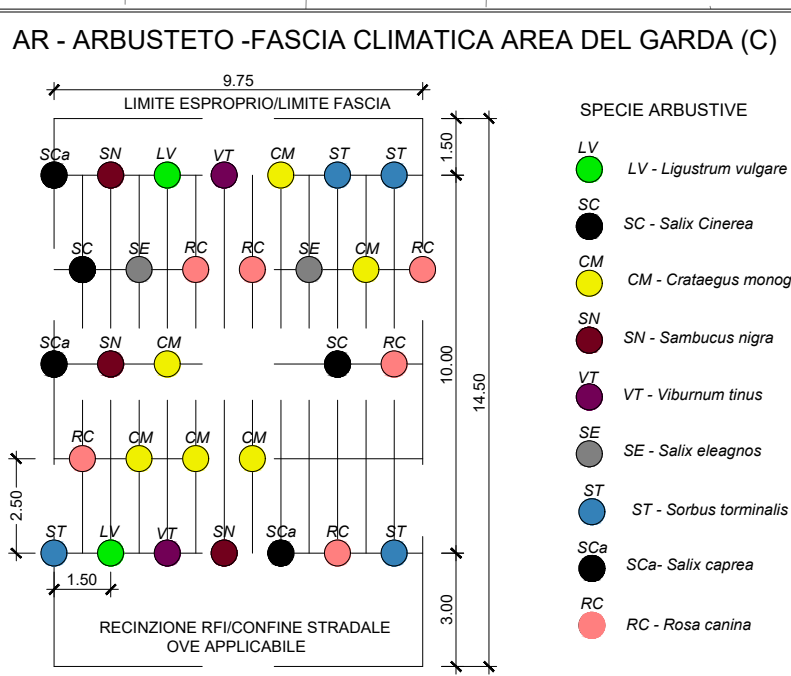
AR - ARBUSTETO -FASCIA CLIMATICA AREA DEL GARDA (C)

9.75

LIMITE ESPROPRIO/LIMITE FASCIA

1.50

SCa SN LV VT CM ST ST

SC SE RC RC SE CM RC

SCa SN CM SC RC

10.00

14.50

RC CM CM CM

2.50

ST LV VT SN SCa RC ST

1.50

3.00

RECINZIONE RFI/CONFINE STRADALE OVE APPLICABILE

SPECIE ARBUSTIVE

LV
LV - Ligustrum vulgare

SC
SC - Salix Cinerea

CM
CM - Crataegus monog

SN
SN - Sambucus nigra

VT
VT - Viburnum tinus

SE
SE - Salix eleagnos

ST
ST - Sorbus torminalis

SCa
SCa- Salix caprea

RC
RC - Rosa canina